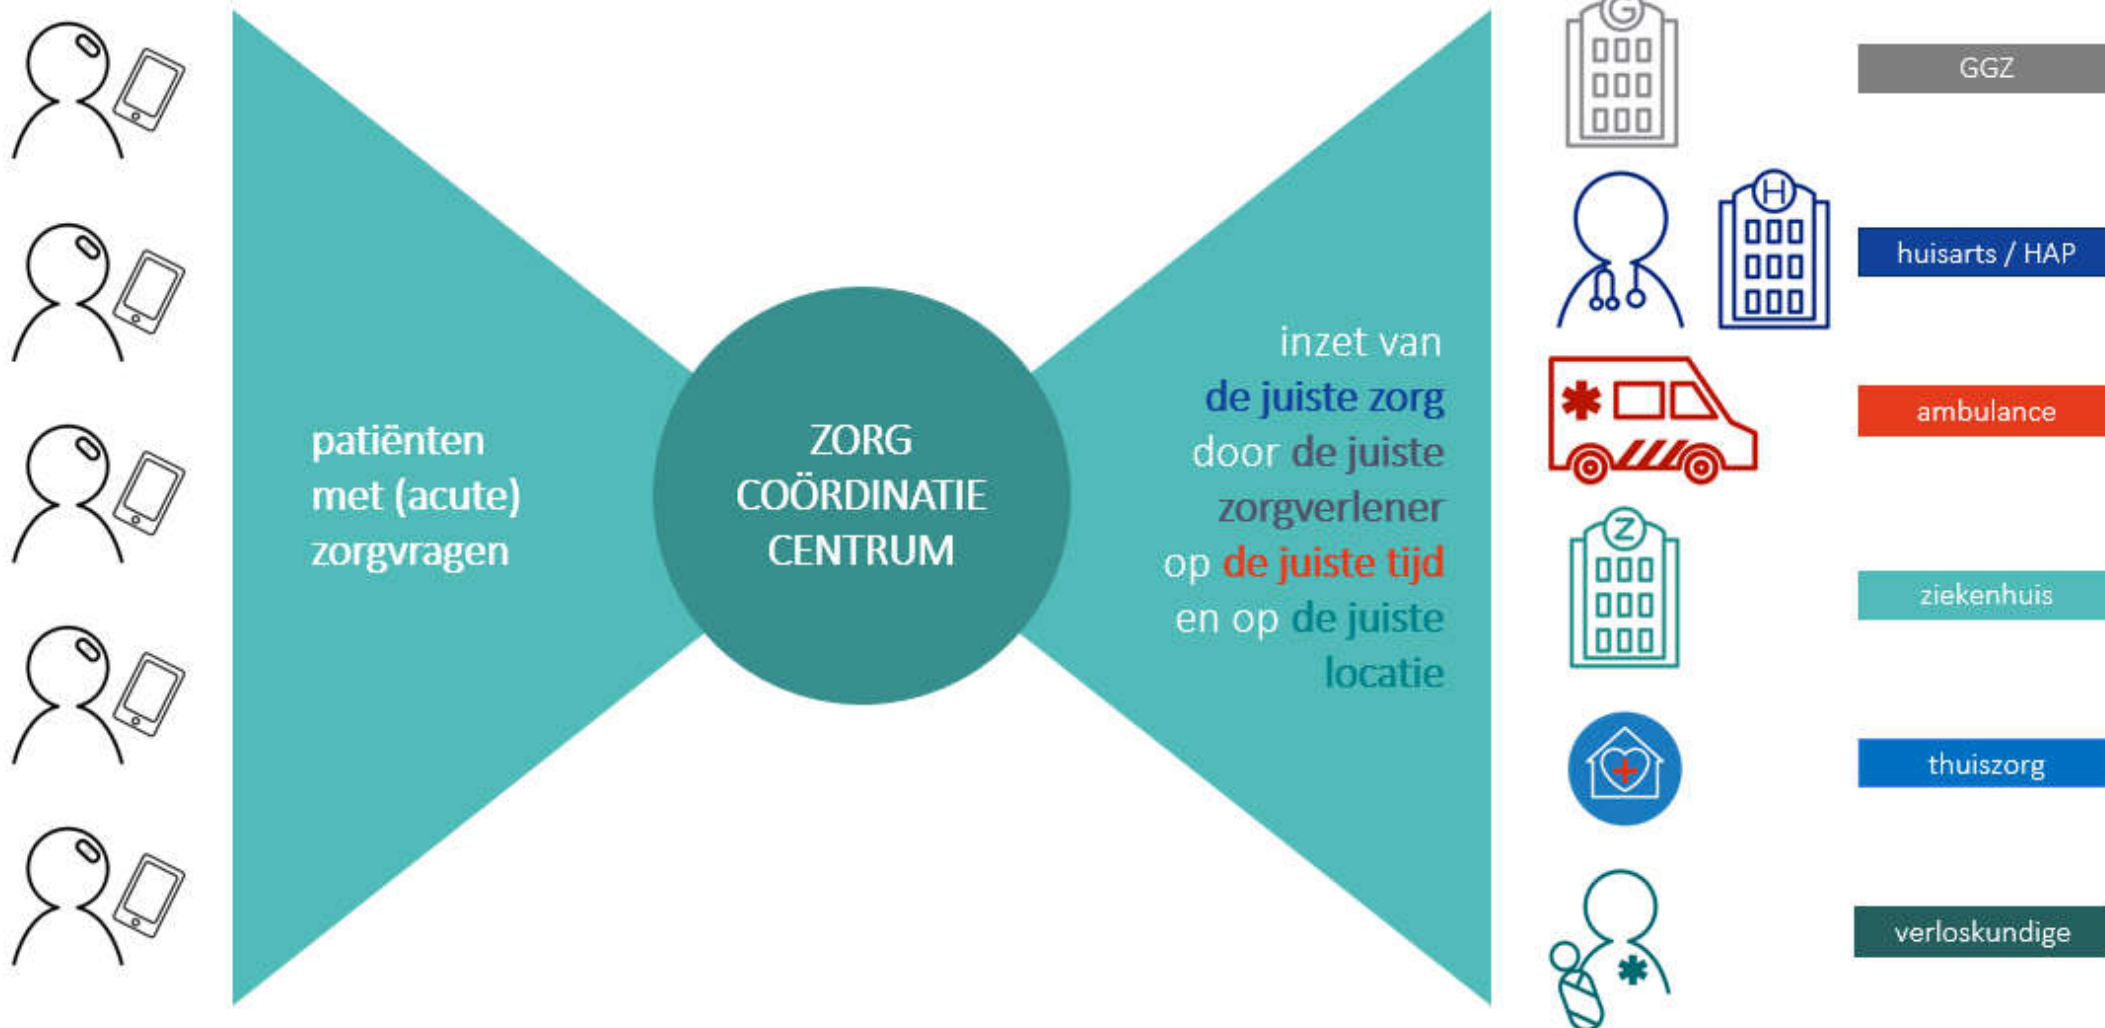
patiënten met (acute) zorgvragen

ZORG COÖRDINATIE CENTRUM

inzet van de juiste zorg door de juiste zorgverlener op de juiste tijd en op de juiste locatie

G

H

Z

GGZ

huisarts / HAP

ambulance

ziekenhuis

thuiszorg

verloskundige